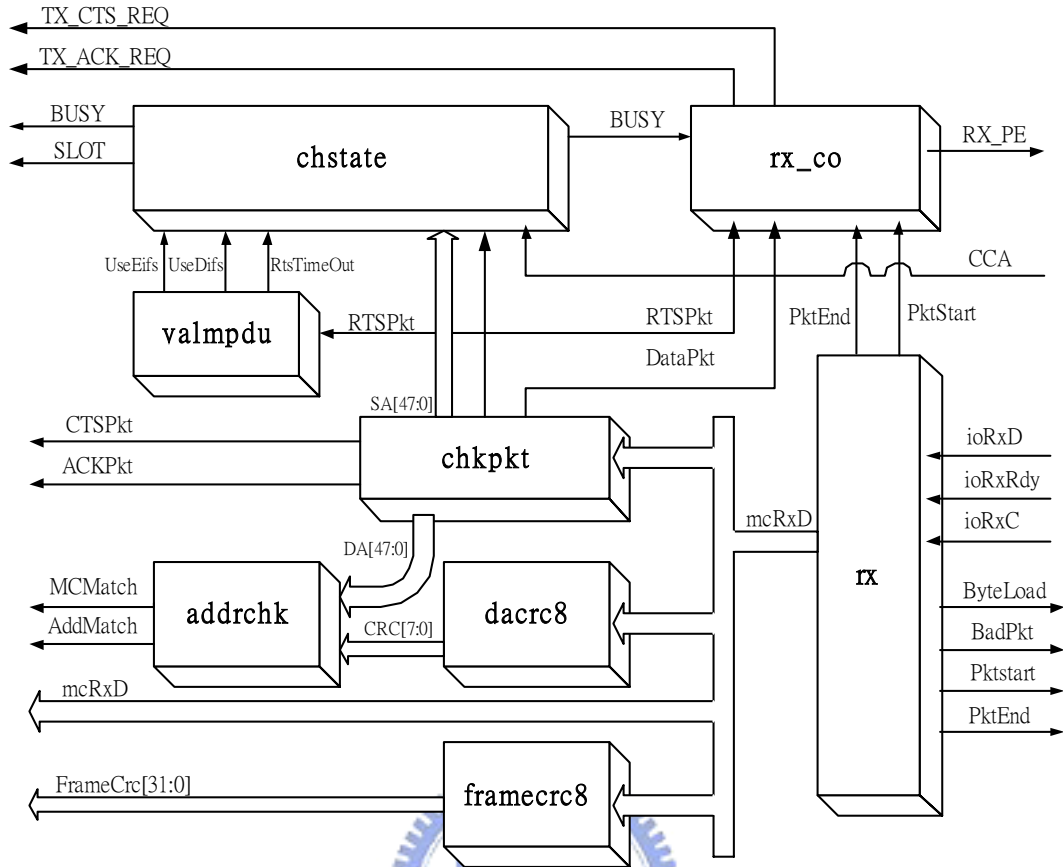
TX_CTS_REQ
TX_ACK_REQ
BUSY
SLOT
chstate
BUSY
rx_co
RX_PE
UseEifs
UseDifs
RtsTimeOut
CCA
valmpdu
RTSPkt
RTSPkt
PktEnd
PktStart
DataPkt
SA[47:0]
CTSPkt
ACKPkt
chkpkt
ioRxD
ioRxRdy
ioRxC
mcRxD
DA[47:0]
MCMatch
AddMatch
addrchk
dacrc8
CRC[7:0]
rx
ByteLoad
BadPkt
Pktstart
PktEnd
mcRxD
FrameCrc[31:0]
framecrc8